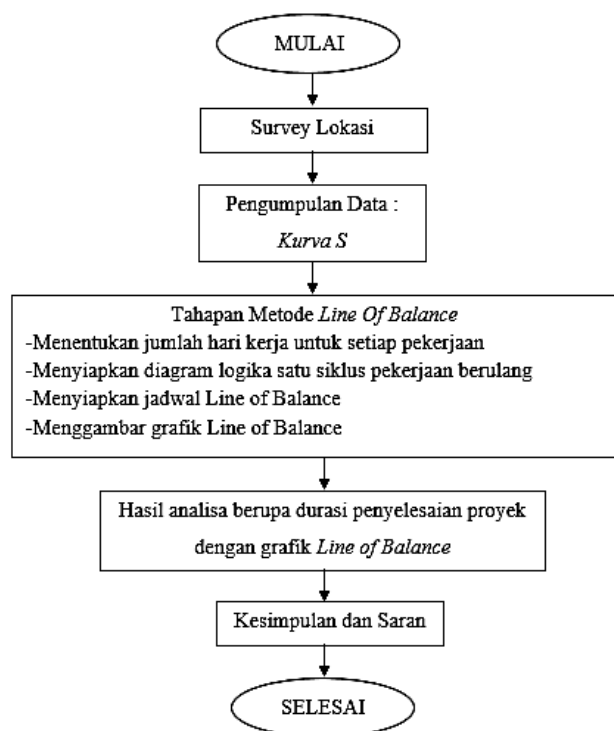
MULAI

Survey Lokasi

Pengumpulan Data :
*Kurva S*

Tahapan Metode *Line Of Balance*
-Menentukan jumlah hari kerja untuk setiap pekerjaan
-Menyiapkan diagram logika satu siklus pekerjaan berulang
-Menyiapkan jadwal Line of Balance
-Menggambar grafik Line of Balance

Hasil analisa berupa durasi penyelesaian proyek dengan grafik *Line of Balance*

Kesimpulan dan Saran

SELESAI